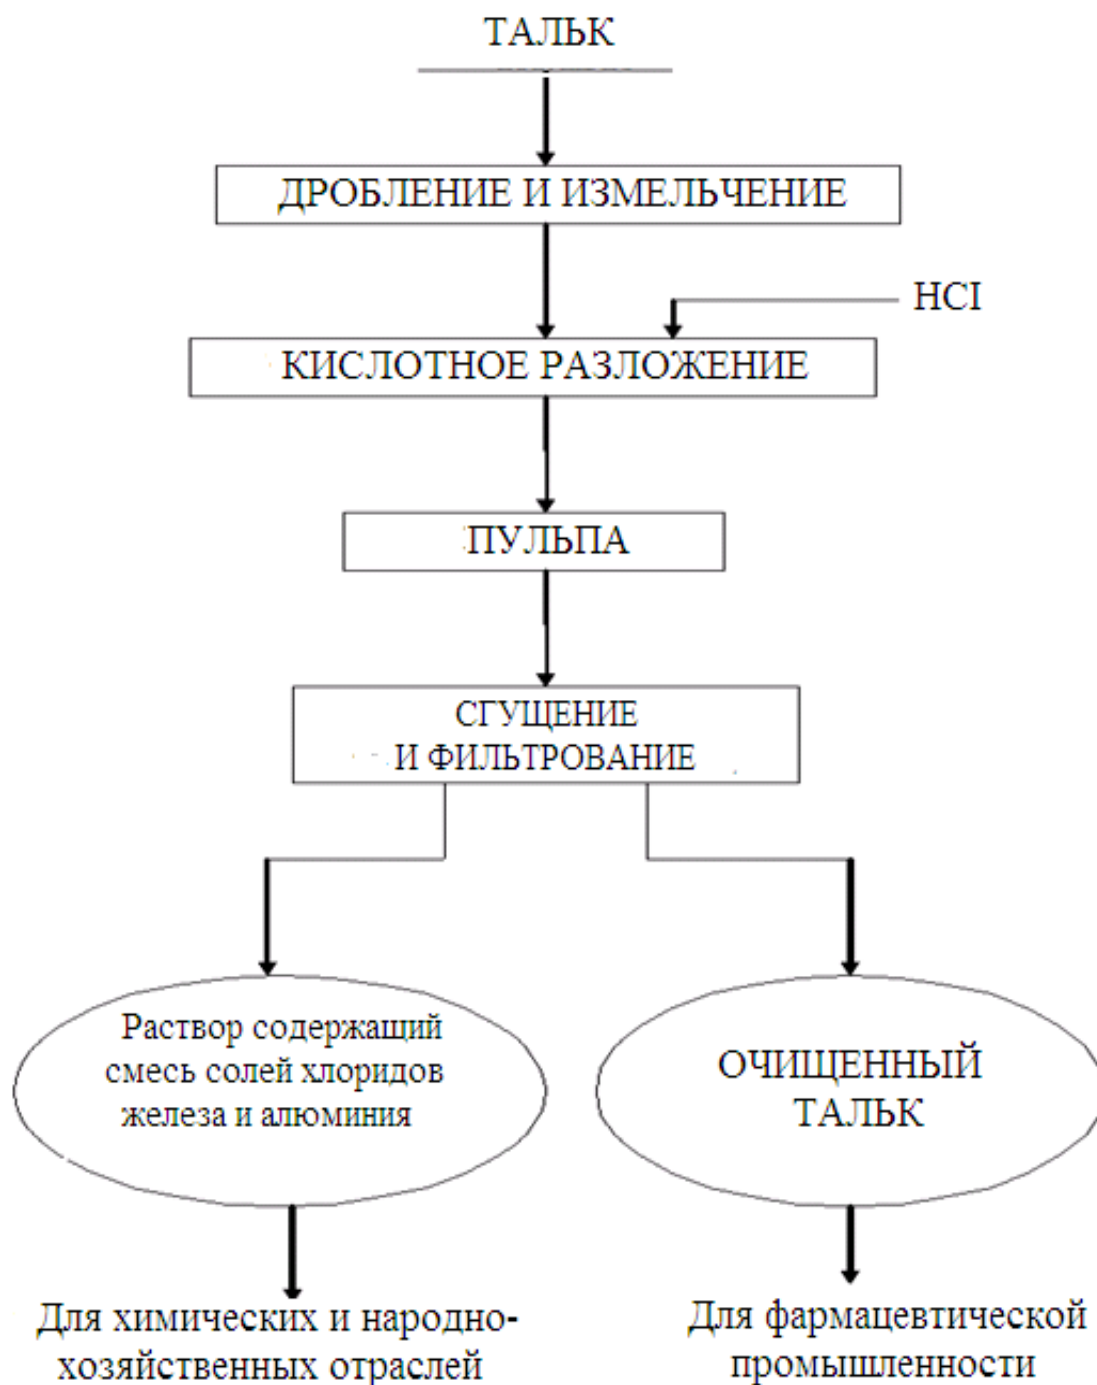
ТАЛЬК

ДРОБЛЕНИЕ И ИЗМЕЛЬЧЕНИЕ

HCI

КИСЛОТНОЕ РАЗЛОЖЕНИЕ

ПУЛЬПА

СГУЩЕНИЕ И ФИЛЬТРОВАНИЕ

Раствор содержащий смесь солей хлоридов железа и алюминия

ОЧИЩЕННЫЙ ТАЛЬК

Для химических и народно-хозяйственных отраслей

Для фармацевтической промышленности